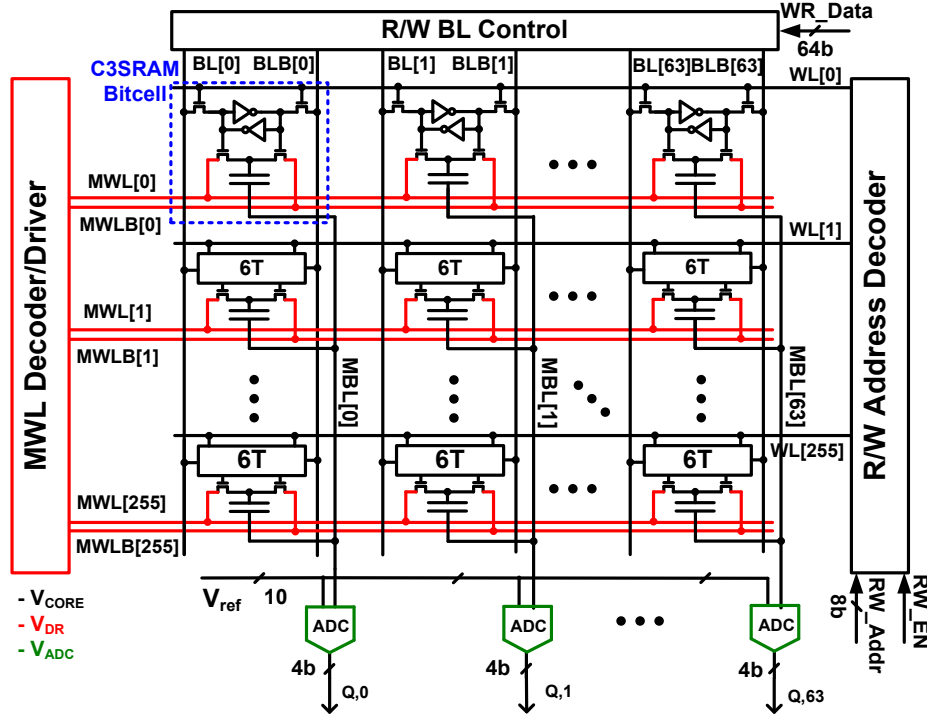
R/W BL Control

WR_Data

64b

C3SRAM Bitcell

BL[0] BLB[0]

BL[1] BLB[1]

BL[63] BLB[63]

WL[0]

MWL Decoder/Driver

MWL[0]

MWLB[0]

WL[1]

6T

6T

6T

MWL[1]

MWLB[1]

MBL[0]

MBL[1]

MBL[63]

R/W Address Decoder

6T

6T

6T

WL[255]

MWL[255]

MWLB[255]

$V_{ref}$

10

ADC

ADC

ADC

- $V_{CORE}$

- $V_{DR}$

- $V_{ADC}$

4b

4b

4b

Q,0

Q,1

Q,63

8b

RW_Addr

RW_EN